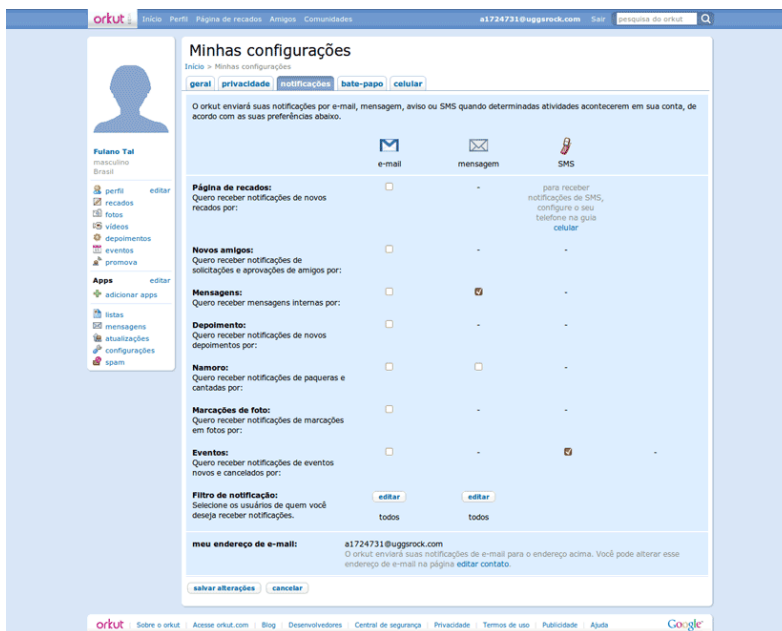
orkut Início Perfil Página de recados Amigos Comunidades a1724731@uggsrock.com Sair pesquisa do orkut

Minhas configurações
Início > Minhas configurações

geral privacidade notificações bate-papo celular

O orkut enviará suas notificações por e-mail, mensagem, aviso ou SMS quando determinadas atividades acontecerem em sua conta, de acordo com as suas preferências abaixo.

e-mail mensagem SMS

Página de recados:
Quero receber notificações de novos recados por:
-
para receber notificações de SMS, configure o seu telefone na guia celular

Novos amigos:
Quero receber notificações de solicitações e aprovações de amigos por:
- -

Mensagens:
Quero receber mensagens internas por:
-

Depoimento:
Quero receber notificações de novos depoimentos por:
- -

Namoro:
Quero receber notificações de paqueras e cantadas por:
-

Marcações de foto:
Quero receber notificações de marcações em fotos por:
- -

Eventos:
Quero receber notificações de eventos novos e cancelados por:
- -

Filtro de notificação:
Selecione os usuários de quem você deseja receber notificações.
editar editar
todos todos

meu endereço de e-mail: a1724731@uggsrock.com
O orkut enviará suas notificações de e-mail para o endereço acima. Você pode alterar esse endereço de e-mail na página editar contato.

salvar alterações cancelar

Fulano Tal
masculino
Brasil

perfil editar
recados
fotos
vídeos
depoimentos
eventos
promova

Apps editar
adicionar apps

listas
mensagens
atualizações
configurações
spam

orkut | Sobre o orkut | Acesse orkut.com | Blog | Desenvolvedores | Central de segurança | Privacidade | Termos de uso | Publicidade | Ajuda Google